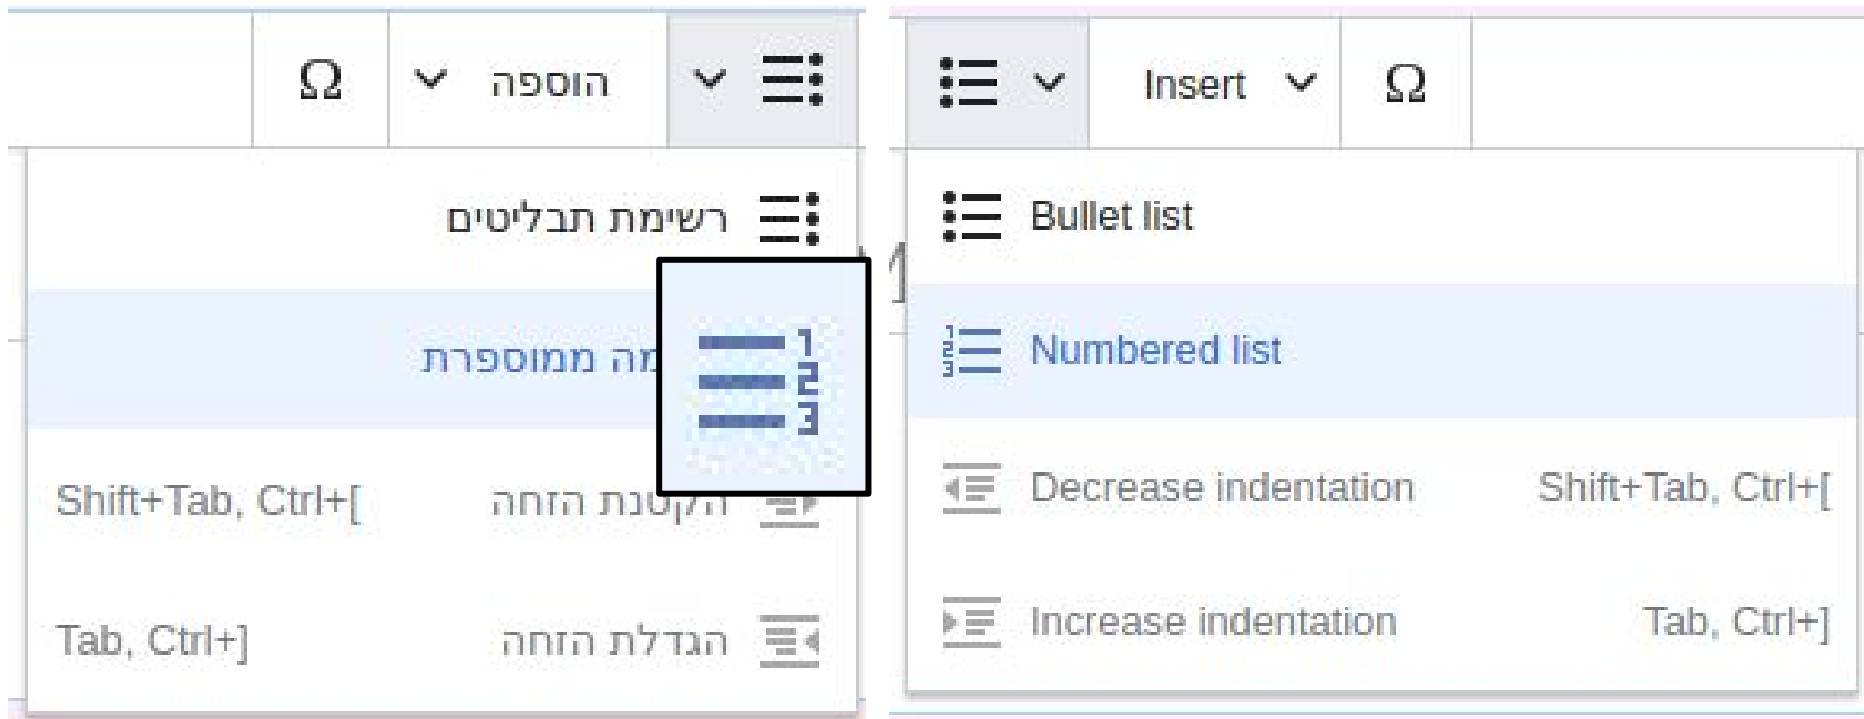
Ω הוספה

רשימת תבליטים

מה ממוספרת

1
2
3

Shift+Tab, Ctrl+[ הקטנת הזחה

Tab, Ctrl+] הגדלת הזחה

Insert Ω

Bullet list

Numbered list

Decrease indentation Shift+Tab, Ctrl+[

Increase indentation Tab, Ctrl+]